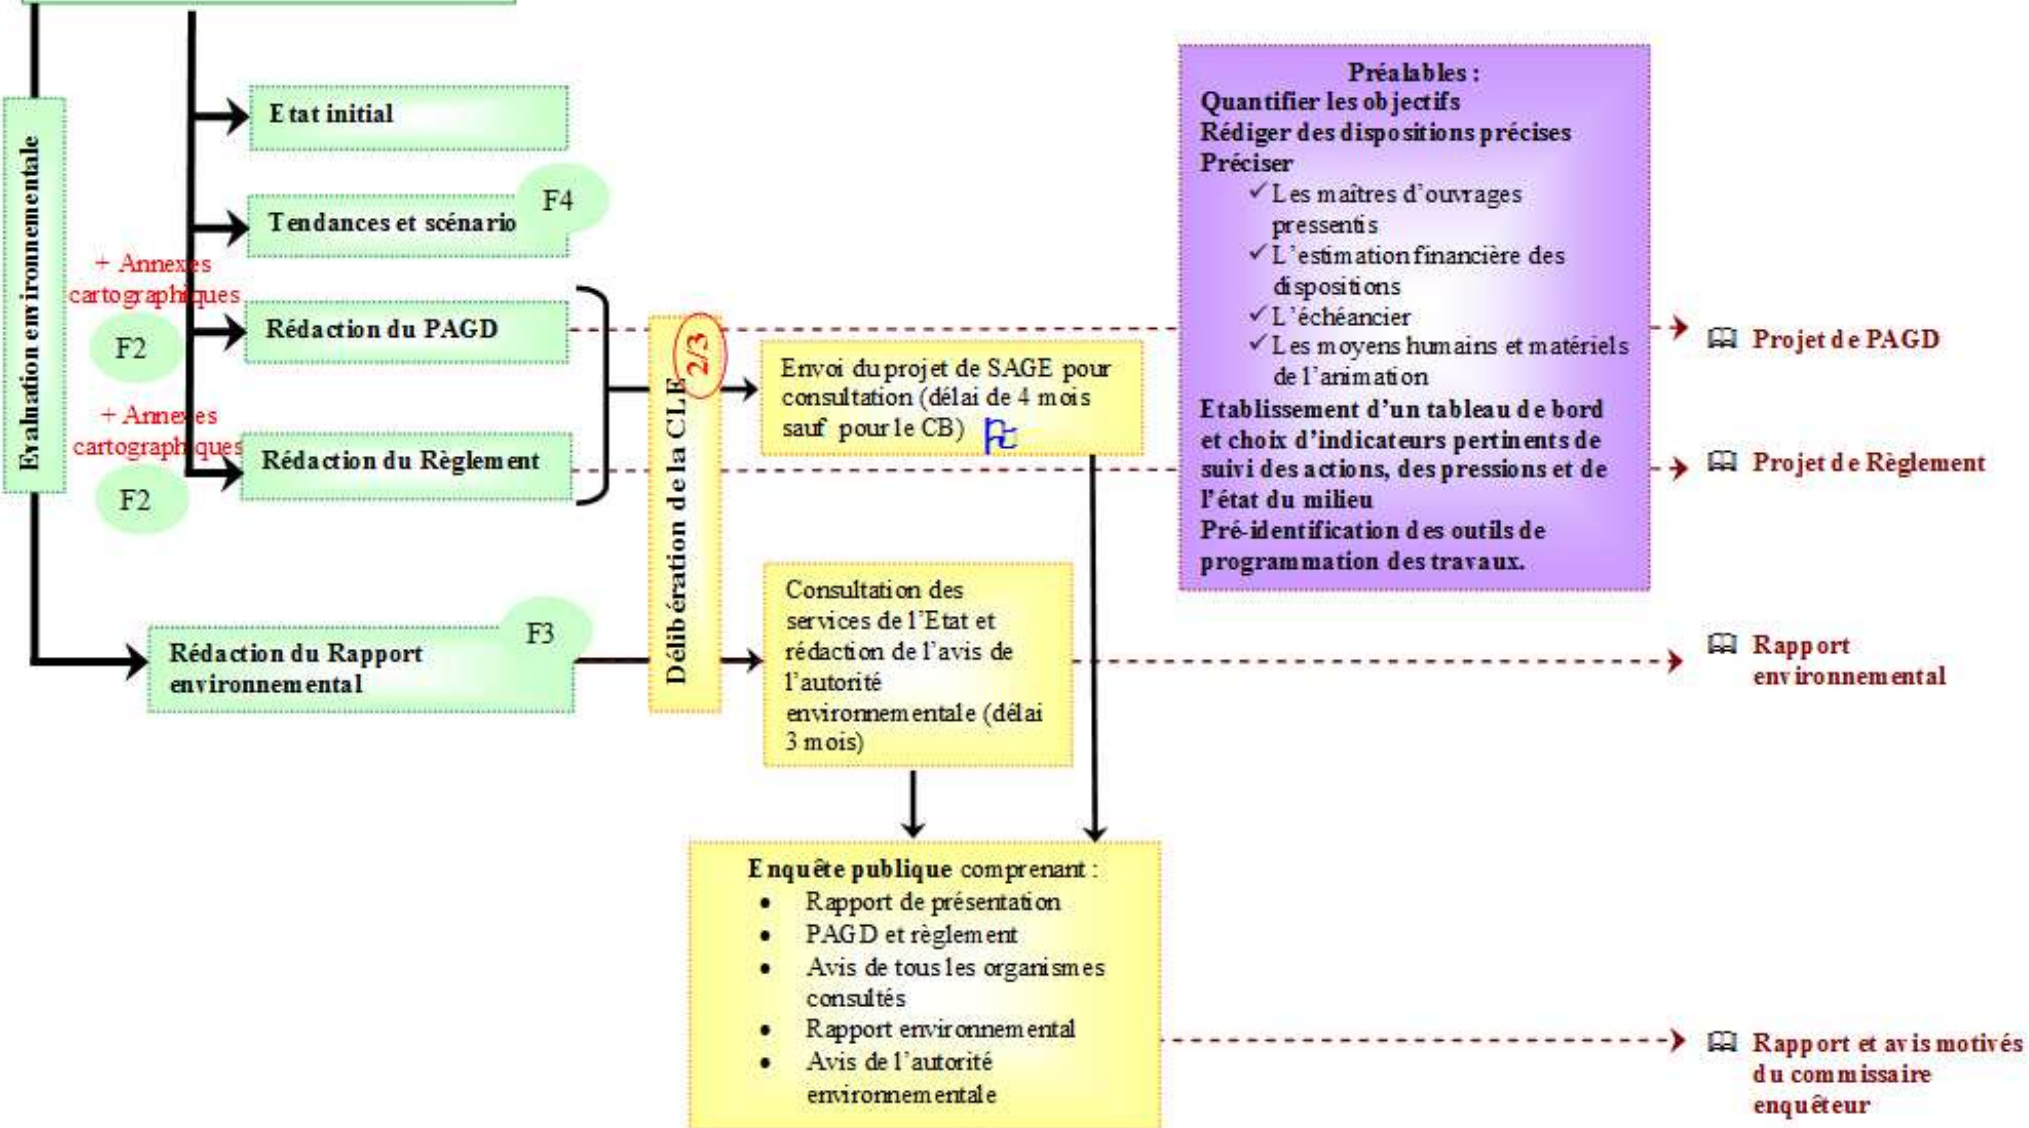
Evaluation environnementale

Etat initial

Tendances et scénario

F4

+ Annexes cartographiques

F2

Rédaction du PAGD

+ Annexes cartographiques

Rédaction du Règlement

F2

Rédaction du Rapport environnemental

F3

Délibération de la CLE

2/3

Envoi du projet de SAGE pour consultation (délai de 4 mois sauf pour le CB)

Consultation des services de l'Etat et rédaction de l'avis de l'autorité environnementale (délai 3 mois)

Préalables :
Quantifier les objectifs
Rédiger des dispositions précises
Préciser
✓ Les maîtres d'ouvrages pressentis
✓ L'estimation financière des dispositions
✓ L'échéancier
✓ Les moyens humains et matériels de l'animation
Etablissement d'un tableau de bord et choix d'indicateurs pertinents de suivi des actions, des pressions et de l'état du milieu
Pré-identification des outils de programmation des travaux.

Projet de PAGD

Projet de Règlement

Rapport environnemental

Enquête publique comprenant :
• Rapport de présentation
• PAGD et règlement
• Avis de tous les organismes consultés
• Rapport environnemental
• Avis de l'autorité environnementale

Rapport et avis motivés du commissaire enquêteur